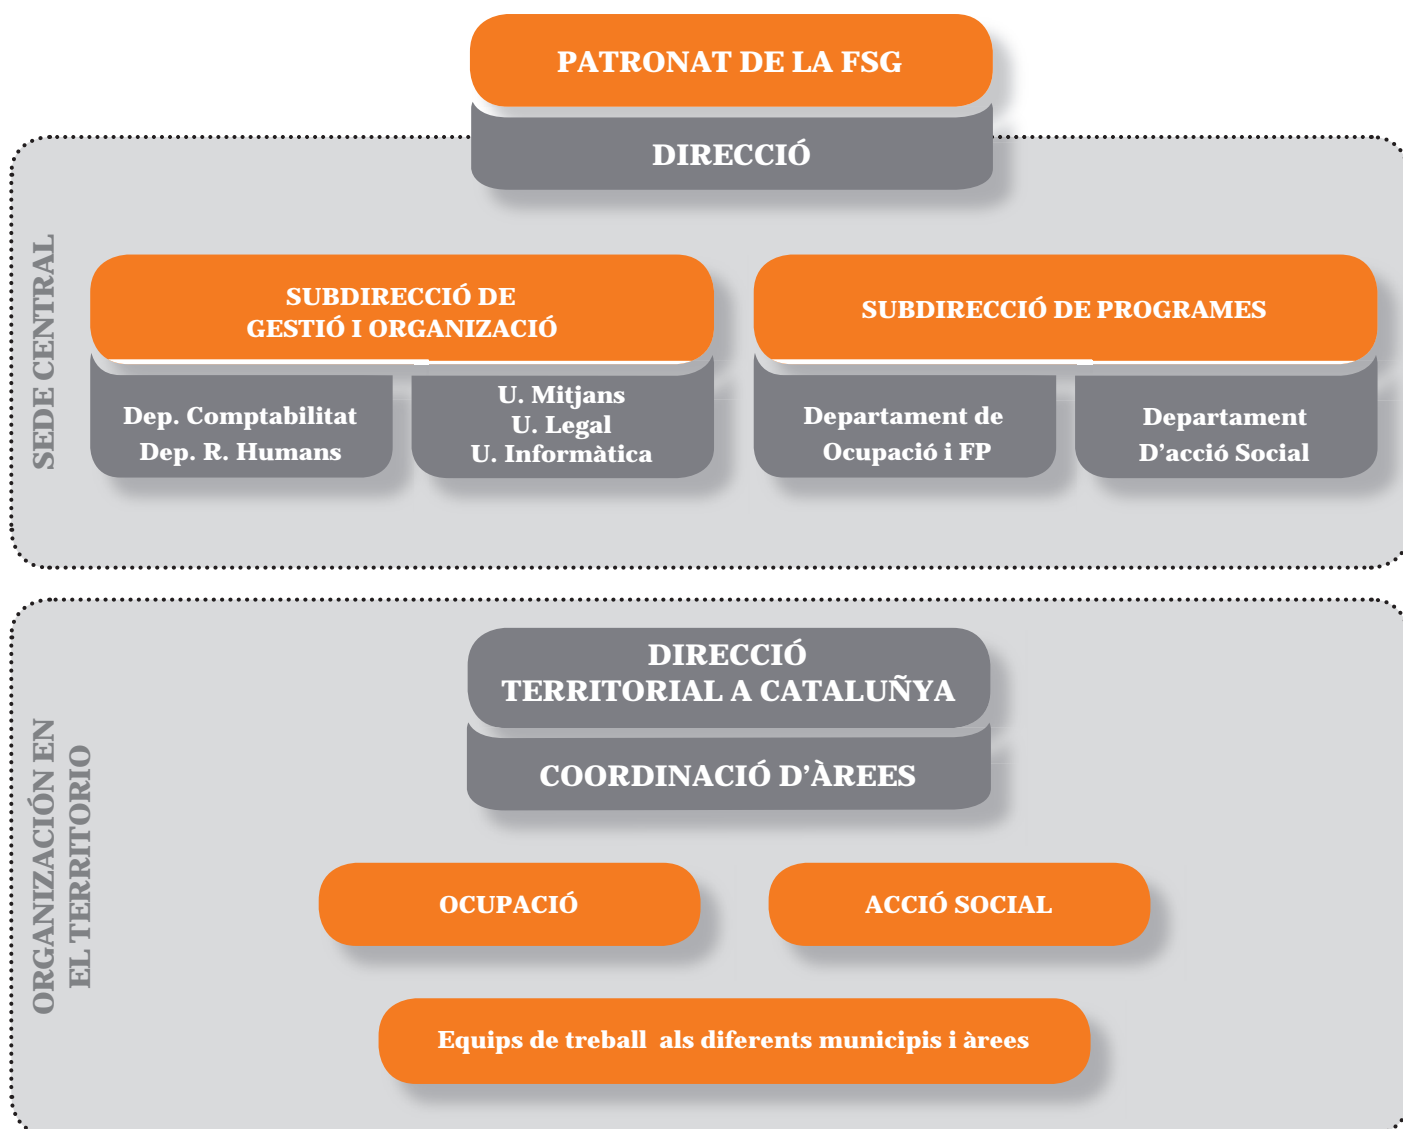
PATRONAT DE LA FSG

DIRECCIÓ

SEDE CENTRAL

SUBDIRECCIÓ DE GESTIÓ I ORGANIZACIÓ

Dep. Comptabilitat
Dep. R. Humans

U. Mitjans
U. Legal
U. Informàtica

SUBDIRECCIÓ DE PROGRAMES

Departament de Ocupació i FP

Departament D'acció Social

ORGANIZACIÓN EN EL TERRITORIO

DIRECCIÓ TERRITORIAL A CATALUÑYA

COORDINACIÓ D'ÀREES

OCUPACIÓ

ACCIÓ SOCIAL

Equips de treball als diferents municipis i àrees